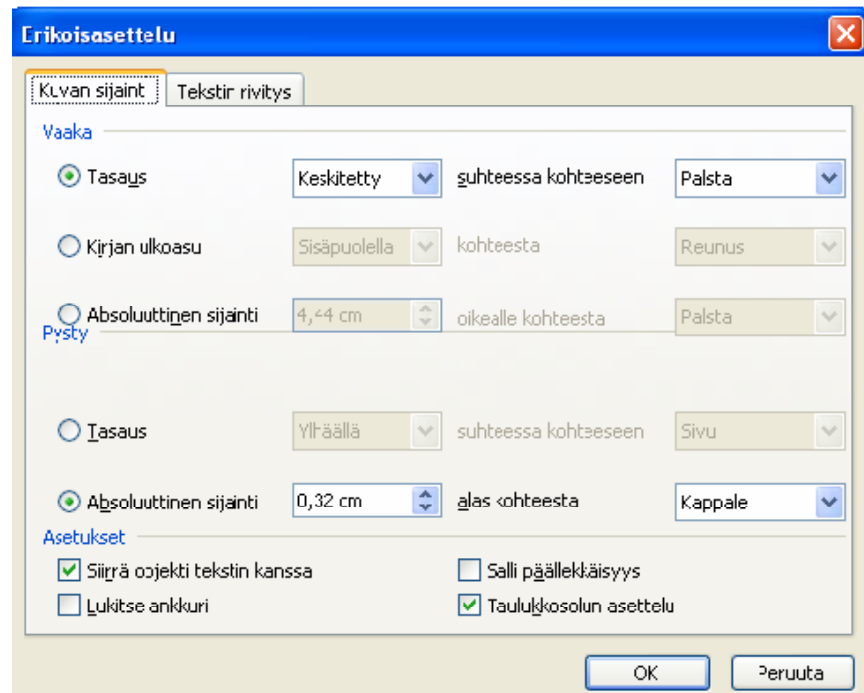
Erikoisasettelu

Kuvan sijainti | Tekstin rivitys

Vaaka

Tasaus | Keskitetty | suhteessa kohteeseen | Palsta

Kirjan ulkoasu | Sisäpuolella | kohteesta | Reunus

Absoluuttinen sijainti | 4,44 cm | oikealle kohteesta | Palsta

Pysty

Tasaus | Ylhäällä | suhteessa kohteeseen | Sivu

Absoluuttinen sijainti | 0,32 cm | alas kohteesta | Kappale

Asetukset

Siirrä objekti tekstin kanssa
Salli päällekkäisyys
Lukitse ankkuri
Taulukkosolun asettelu

OK
Peruuta